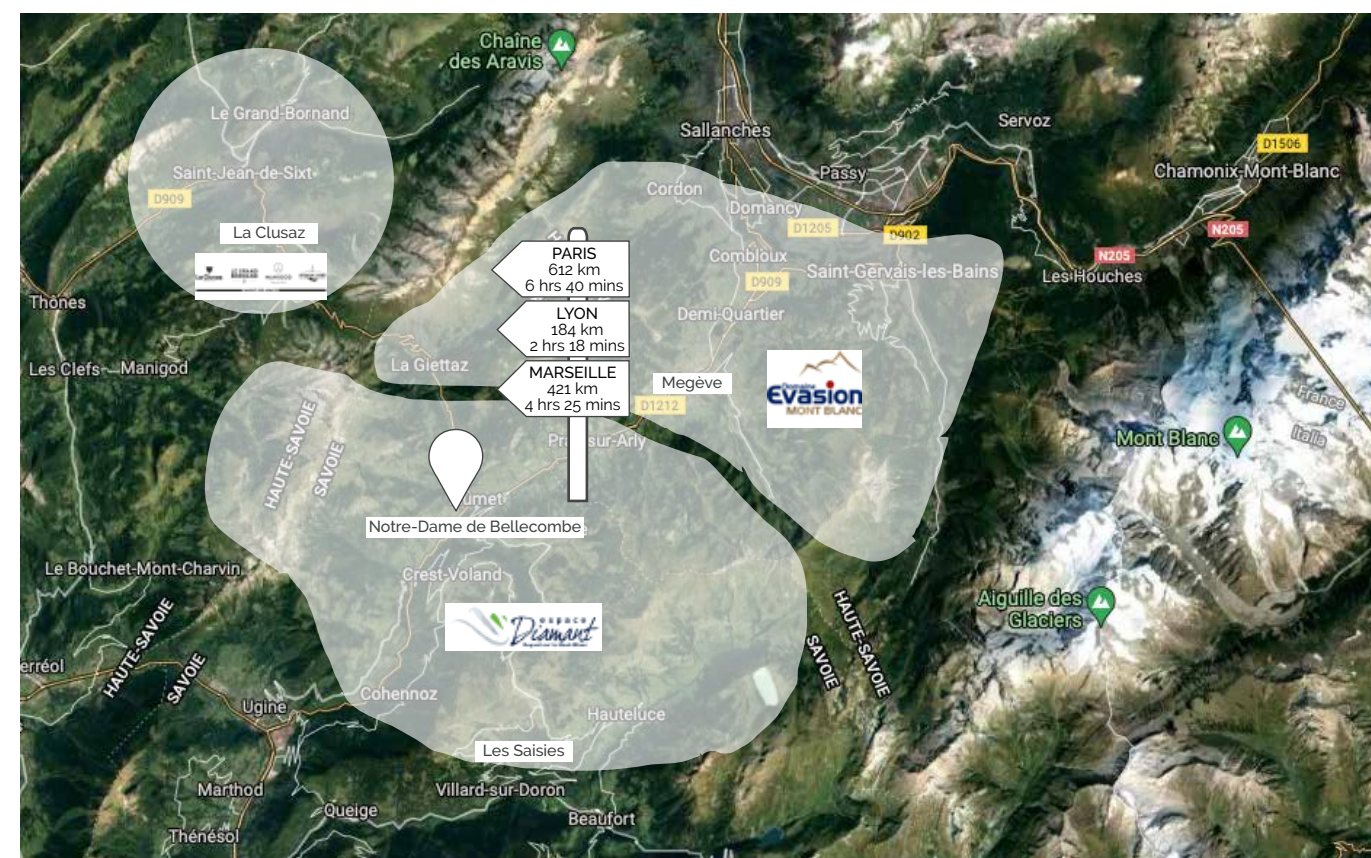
Chaîne des Aravis

Le Grand-Bornand

Saint-Jean-de-Sixt

D909

La Clusaz

Sallanches

Servoz

D1506

Chamonix-Mont-Blanc

Cordon

Passy

Domancy

D1205

D902

N205

N205

PARIS
612 km
6 hrs 40 mins

LYON
184 km
2 hrs 18 mins

MARSEILLE
421 km
4 hrs 25 mins

Combloux

Saint-Gervais-les-Bains

Les Houches

D909

Thones

Demi-Quartier

La Giettaz

Les Clefs

Manigod

Megève

Domaine Evasion MONT BLANC

D1212

Praz-sur-Arly

France

Italia

Mont Blanc

HAUTE-SAVOIE

SAVOIE

Notre-Dame de Bellecombe

Le Bouchet-Mont-Charvin

Crest-Voland

espace Diamant

HAUTE-SAVOIE

SAVOIE

Aiguille des Glaciers

HAUTE-SAVOIE

SAVOIE

erréol

Cohennoz

Ugine

Hauteluce

Les Saisies

Marthod

Villard-sur-Doron

Queige

Beaufort

Thénésol